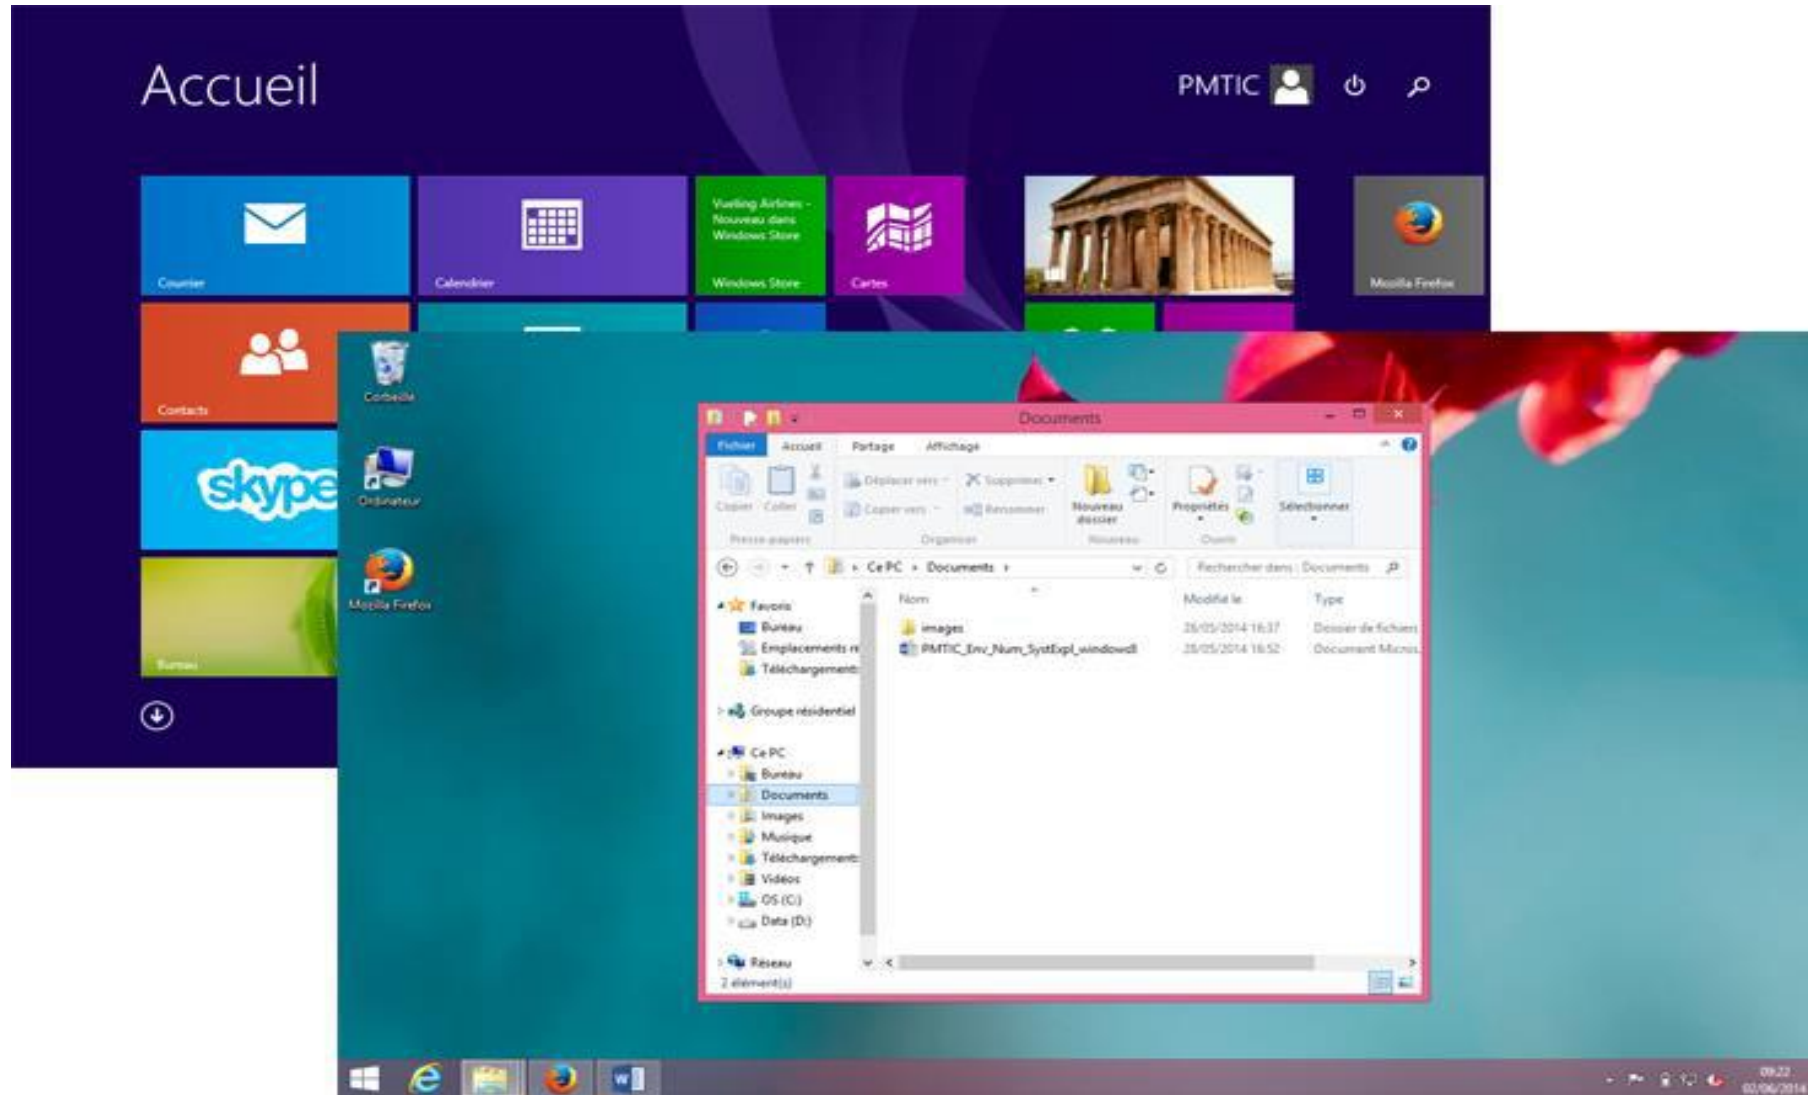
Accueil

PMTIC

Courrier

Calendrier

Vueling Airlines - Nouveau dans Windows Store

Windows Store

Cartes

Mozilla Firefox

Contacts

skype

Bureau

Corbeille

Ordinateur

Mozilla Firefox

Documents

Fichier Accueil Partage Affichage

Copier Coller

Presse-papiers

Déplacer vers

Copier vers

Supprimer

Renommer

Organiser

Nouveau dossier

Nouveau

Propriétés

Ouvrir

Sélectionner

Ce PC › Documents ›

Rechercher dans : Documents

Favoris

Bureau

Emplacements ré

Téléchargement

Groupe résidentiel

Ce PC

Bureau

Documents

Images

Musique

Téléchargement

Vidéos

OS (C:)

Data (D:)

Réseau

2 élément(s)

| Nom | Modifié le | Type |
|---|---|---|
| images | 28/05/2014 16:37 | Dossier de fichiers |
| PMTIC_Env_Num_SystExpl_windows8 | 28/05/2014 16:52 | Document Micros |

09:22
02/06/2014